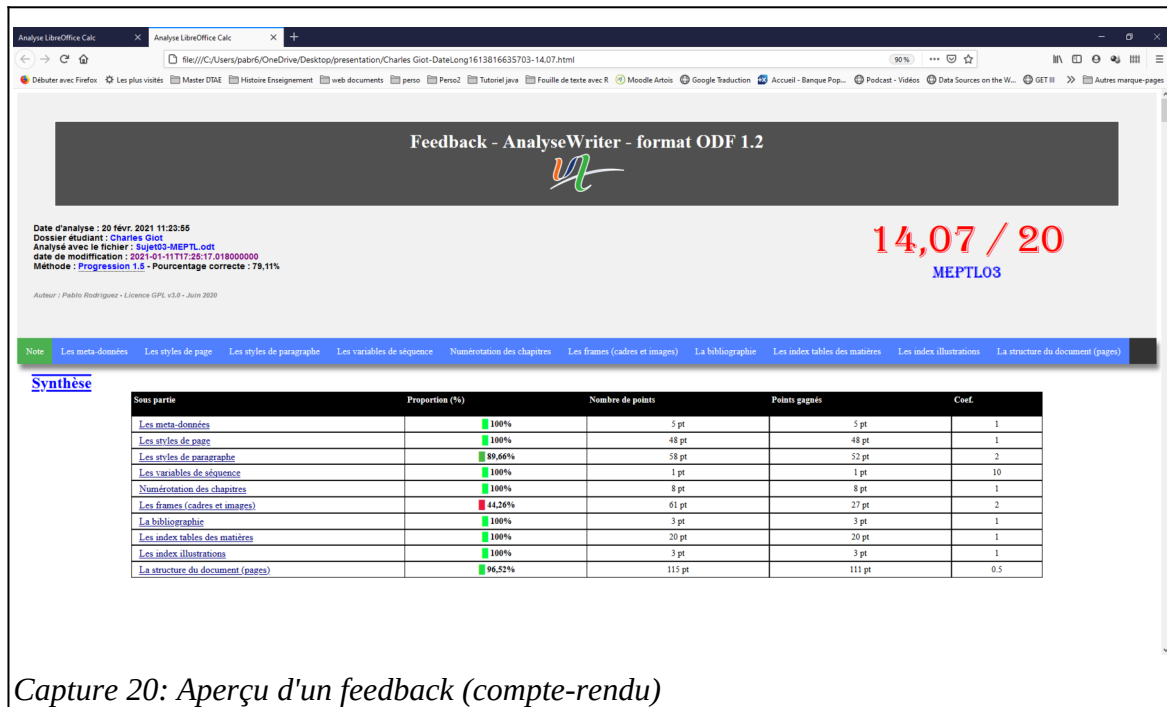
Analyse LibreOffice Calc × Analyse LibreOffice Calc × +

file:///C:/Users/pabr6/OneDrive/Desktop/presentation/Charles Giot-DateLong1613816635703-14.07.html 90% ··· 

Débuter avec Firefox Les plus visités Master DTAE Histoire Enseignement web documents perso Perso2 Tutoriel java Fouille de texte avec R Moodle Artois Google Traduction Accueil - Banque Pop... Podcast - Vidéos Data Sources on the W... GET III » Autres marque-pages

Feedback - AnalyseWriter - format ODF 1.2

Date d'analyse : 20 févr. 2021 11:23:55
Dossier étudiant : Charles Giot
Analysé avec le fichier : Sujet03-MEPTL.odt
date de modification : 2021-01-11T17:25:17.018000000
Méthode : Progression 1.5 - Pourcentage correcte : 79,11%

Auteur : Pablo Rodriguez - Licence GPL v3.0 - Juin 2020

14,07 / 20
MEPTL03

Note | Les meta-données | Les styles de page | Les styles de paragraphe | Les variables de séquence | Numérotation des chapitres | Les frames (cadres et images) | La bibliographie | Les index tables des matières | Les index illustrations | La structure du document (pages)

Synthèse

| Sous partie | Proportion (%) | Nombre de points | Points gagnés | Coef. |
|---|---|---|---|---|
| Les meta-données | 100% | 5 pt | 5 pt | 1 |
| Les styles de page | 100% | 48 pt | 48 pt | 1 |
| Les styles de paragraphe | 89,66% | 58 pt | 52 pt | 2 |
| Les variables de séquence | 100% | 1 pt | 1 pt | 10 |
| Numérotation des chapitres | 100% | 8 pt | 8 pt | 1 |
| Les frames (cadres et images) | 44,26% | 61 pt | 27 pt | 2 |
| La bibliographie | 100% | 3 pt | 3 pt | 1 |
| Les index tables des matières | 100% | 20 pt | 20 pt | 1 |
| Les index illustrations | 100% | 3 pt | 3 pt | 1 |
| La structure du document (pages) | 96,52% | 115 pt | 111 pt | 0.5 |

Capture 20: Aperçu d'un feedback (compte-rendu)